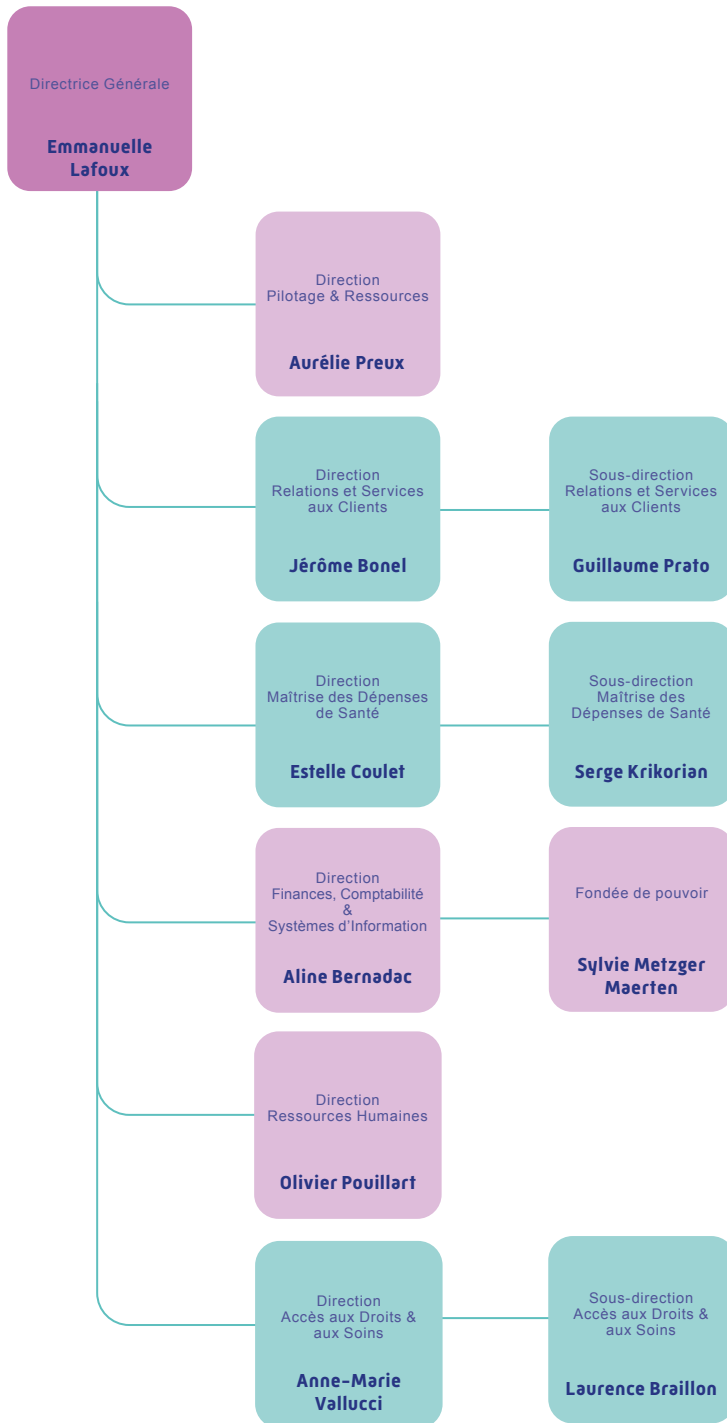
Directrice Générale

Emmanuelle Lafoux

Direction
Pilotage & Ressources

Aurélie Preux

Direction
Relations et Services aux Clients

Jérôme Bonel

Sous-direction
Relations et Services aux Clients

Guillaume Prato

Direction
Maîtrise des Dépenses de Santé

Estelle Coulet

Sous-direction
Maîtrise des Dépenses de Santé

Serge Krikorian

Direction
Finances, Comptabilité & Systèmes d'Information

Aline Bernadac

Fondée de pouvoir

Sylvie Metzger Maerten

Direction
Ressources Humaines

Olivier Pouillart

Direction
Accès aux Droits & aux Soins

Anne-Marie Vallucci

Sous-direction
Accès aux Droits & aux Soins

Laurence Braillon